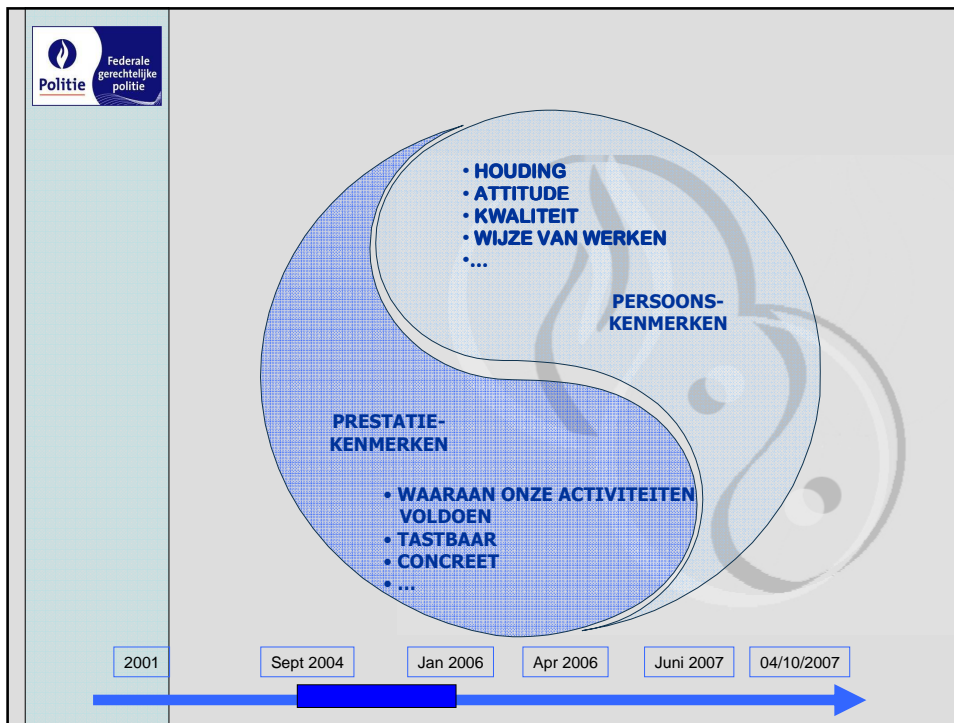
Politie
Federale gerechtelijke politie

• HOUDING
• ATTITUDE
• KWALITEIT
• WIJZE VAN WERKEN
• ...

PERSOONS-KENMERKEN

PRESTATIE-KENMERKEN

• WAARAAN ONZE ACTIVITEITEN VOLDOEN
• TASTBAAR
• CONCREET
• ...

2001
Sept 2004
Jan 2006
Apr 2006
Juni 2007
04/10/2007